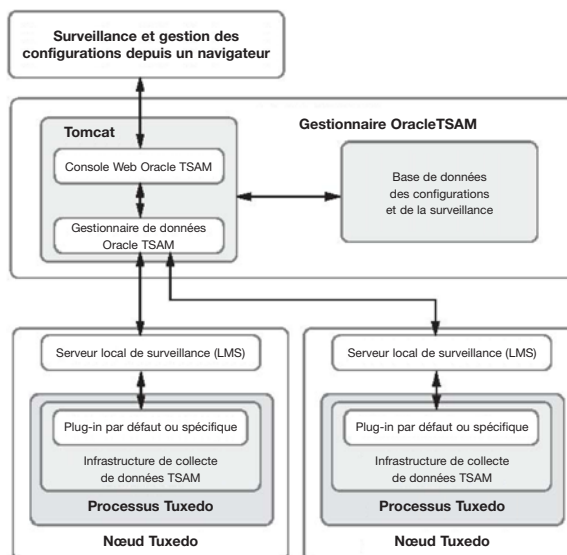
Surveillance et gestion des configurations depuis un navigateur

Tomcat

Gestionnaire OracleTSAM

Console Web Oracle TSAM

Base de données des configurations et de la surveillance

Gestionnaire de données Oracle TSAM

Serveur local de surveillance (LMS)

Plug-in par défaut ou spécifique

Infrastructure de collecte de données TSAM

Processus Tuxedo

Nœud Tuxedo

Serveur local de surveillance (LMS)

Plug-in par défaut ou spécifique

Infrastructure de collecte de données TSAM

Processus Tuxedo

Nœud Tuxedo